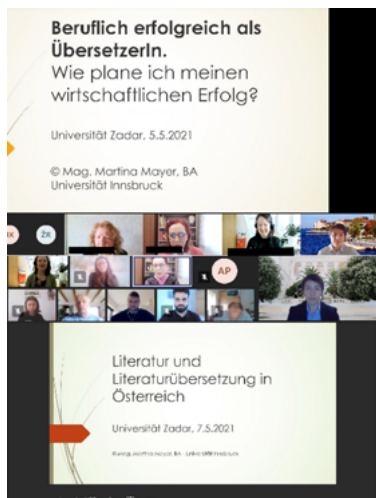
Beruflich erfolgreich als ÜbersetzerIn.
Wie plane ich meinen wirtschaftlichen Erfolg?

Universität Zadar, 5.5.2021

© Mag. Martina Mayer, BA
Universität Innsbruck

ŽR

AP

Literatur und Literaturübersetzung in Österreich

Universität Zadar, 7.5.2021

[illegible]